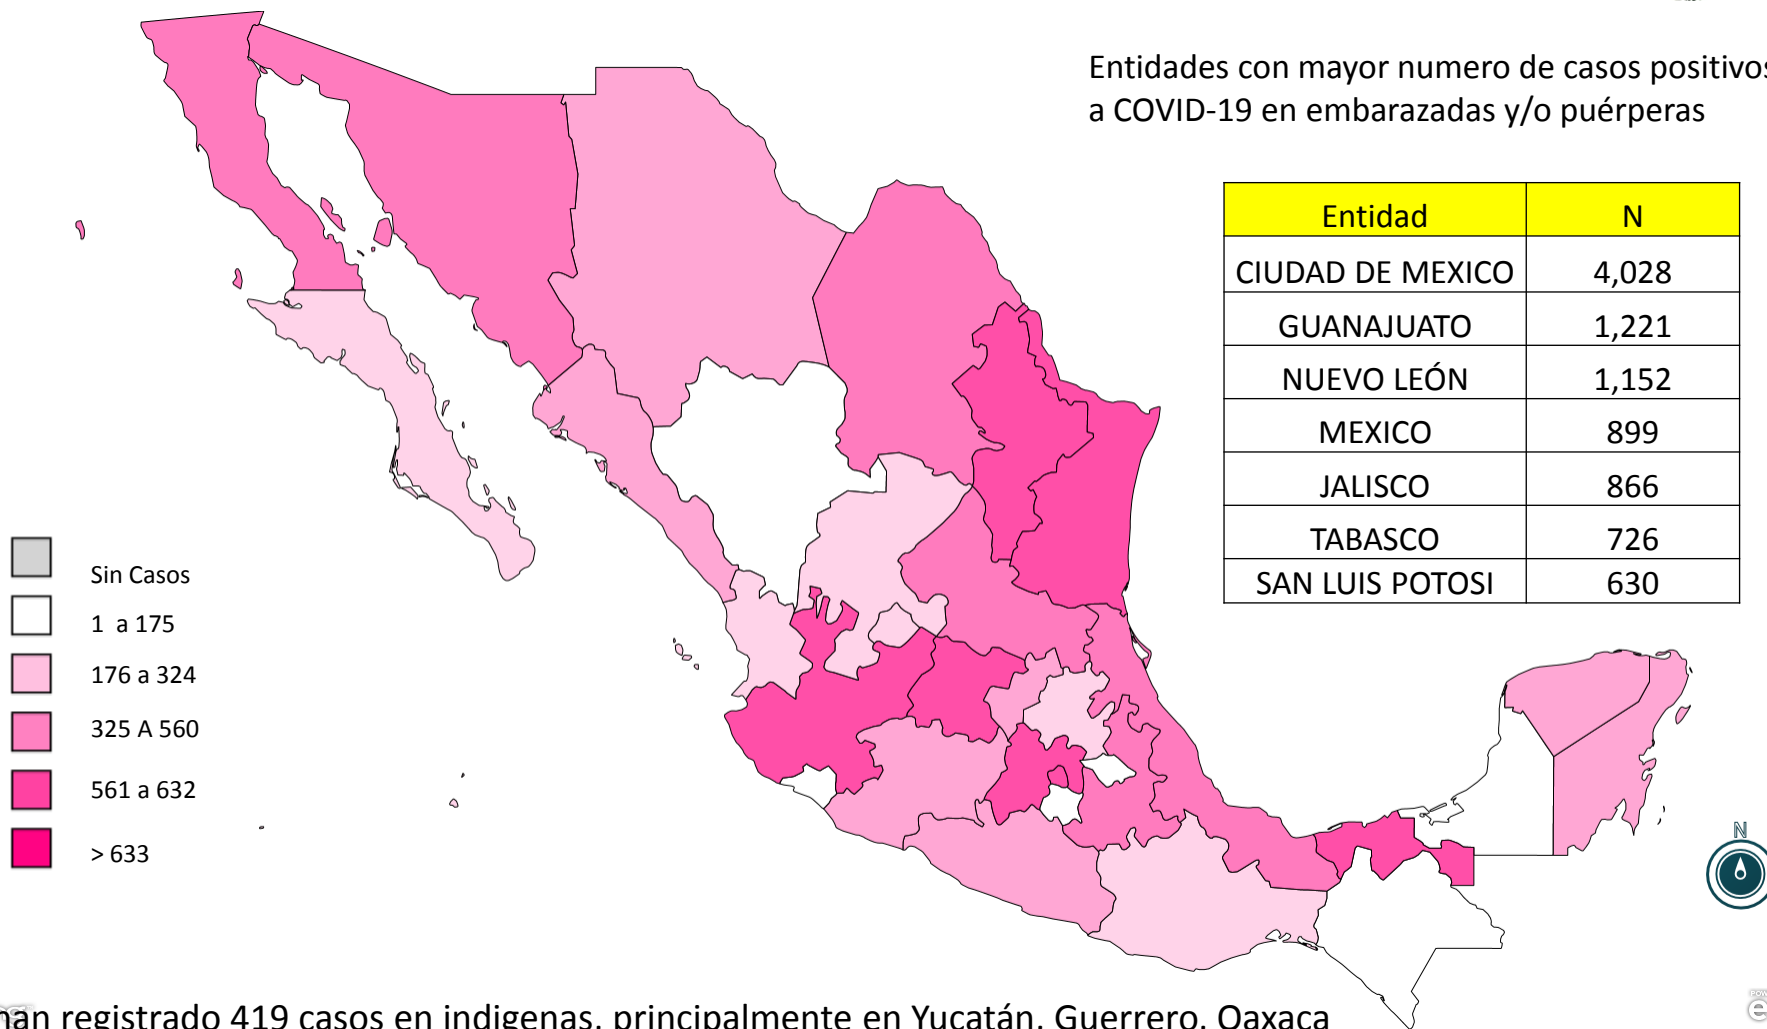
Entidades con mayor numero de casos positivos a COVID-19 en embarazadas y/o puérperas

| Entidad | N |
|---|---|
| CIUDAD DE MEXICO | 4,028 |
| GUANAJUATO | 1,221 |
| NUEVO LEÓN | 1,152 |
| MEXICO | 899 |
| JALISCO | 866 |
| TABASCO | 726 |
| SAN LUIS POTOSI | 630 |

Sin Casos
1 a 175
176 a 324
325 A 560
561 a 632
> 633

N

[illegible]an registrado 419 casos en indigenas, principalmente en Yucatán, Guerrero, Oaxaca